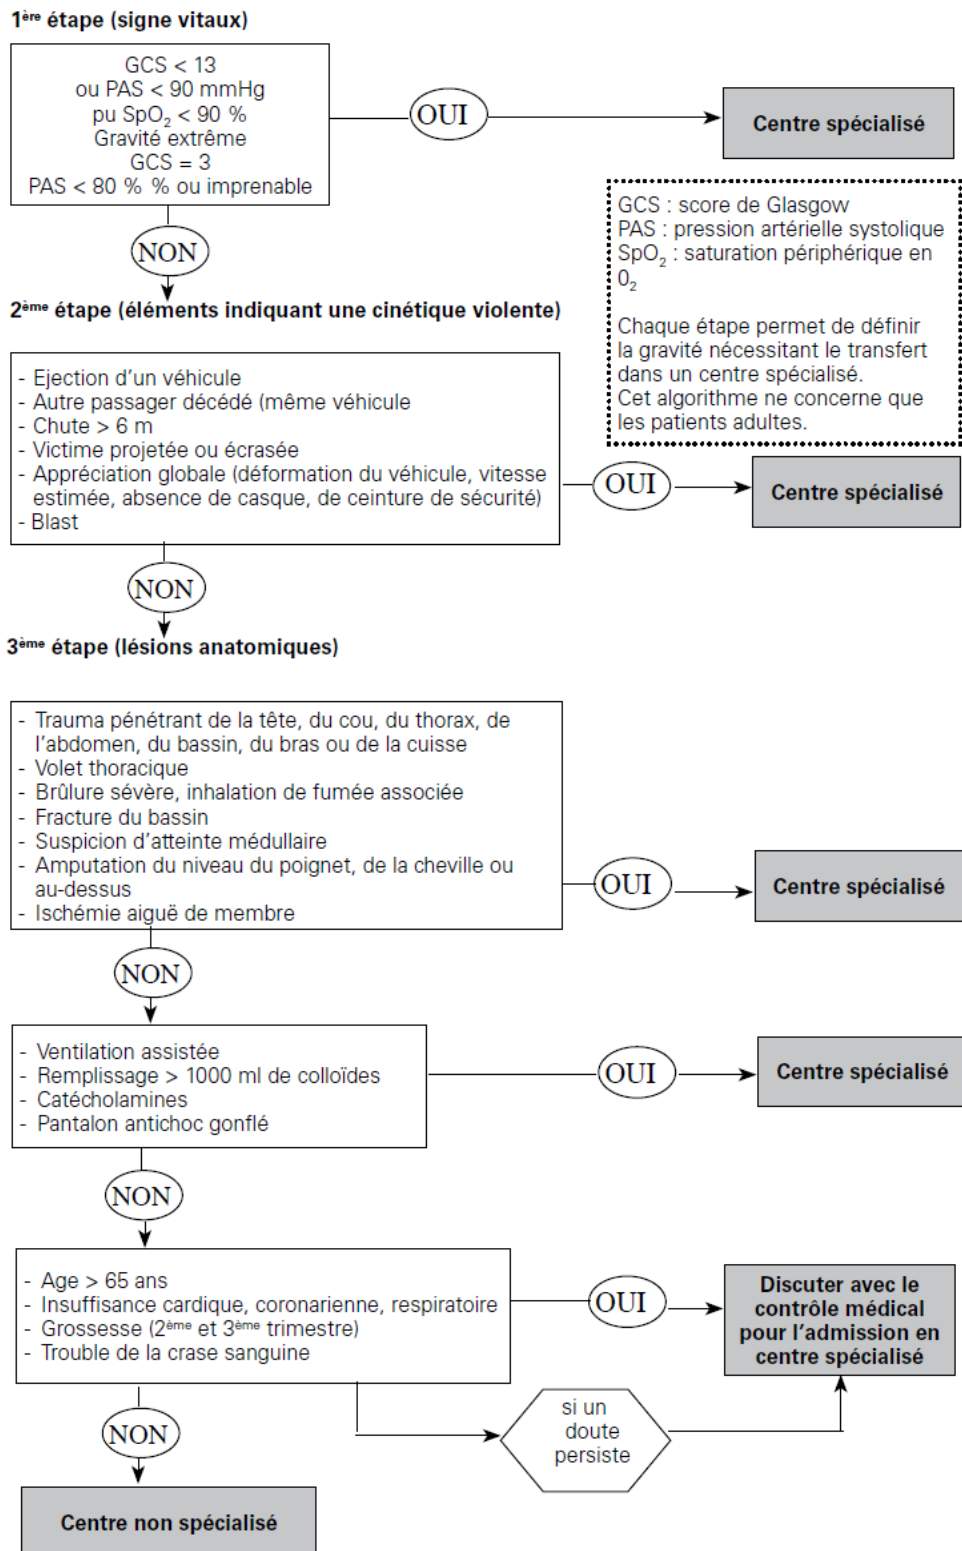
1$^{ère}$ étape (signe vitaux)

GCS < 13
ou PAS < 90 mmHg
pu $SpO_2$ < 90 %
Gravité extrême
GCS = 3
PAS < 80 % % ou imprenable

OUI

Centre spécialisé

NON

GCS : score de Glasgow
PAS : pression artérielle systolique
$SpO_2$ : saturation périphérique en $0_2$

Chaque étape permet de définir la gravité nécessitant le transfert dans un centre spécialisé.
Cet algorithme ne concerne que les patients adultes.

2$^{ème}$ étape (éléments indiquant une cinétique violente)

- Ejection d'un véhicule
- Autre passager décédé (même véhicule
- Chute > 6 m
- Victime projetée ou écrasée
- Appréciation globale (déformation du véhicule, vitesse estimée, absence de casque, de ceinture de sécurité)
- Blast

OUI

Centre spécialisé

NON

3$^{ème}$ étape (lésions anatomiques)

- Trauma pénétrant de la tête, du cou, du thorax, de l'abdomen, du bassin, du bras ou de la cuisse
- Volet thoracique
- Brûlure sévère, inhalation de fumée associée
- Fracture du bassin
- Suspicion d'atteinte médullaire
- Amputation du niveau du poignet, de la cheville ou au-dessus
- Ischémie aiguë de membre

OUI

Centre spécialisé

NON

- Ventilation assistée
- Remplissage > 1000 ml de colloïdes
- Catécholamines
- Pantalon antichoc gonflé

OUI

Centre spécialisé

NON

- Age > 65 ans
- Insuffisance cardique, coronarienne, respiratoire
- Grossesse (2$^{ème}$ et 3$^{ème}$ trimestre)
- Trouble de la crase sanguine

OUI

Discuter avec le contrôle médical pour l'admission en centre spécialisé

si un doute persiste

NON

Centre non spécialisé